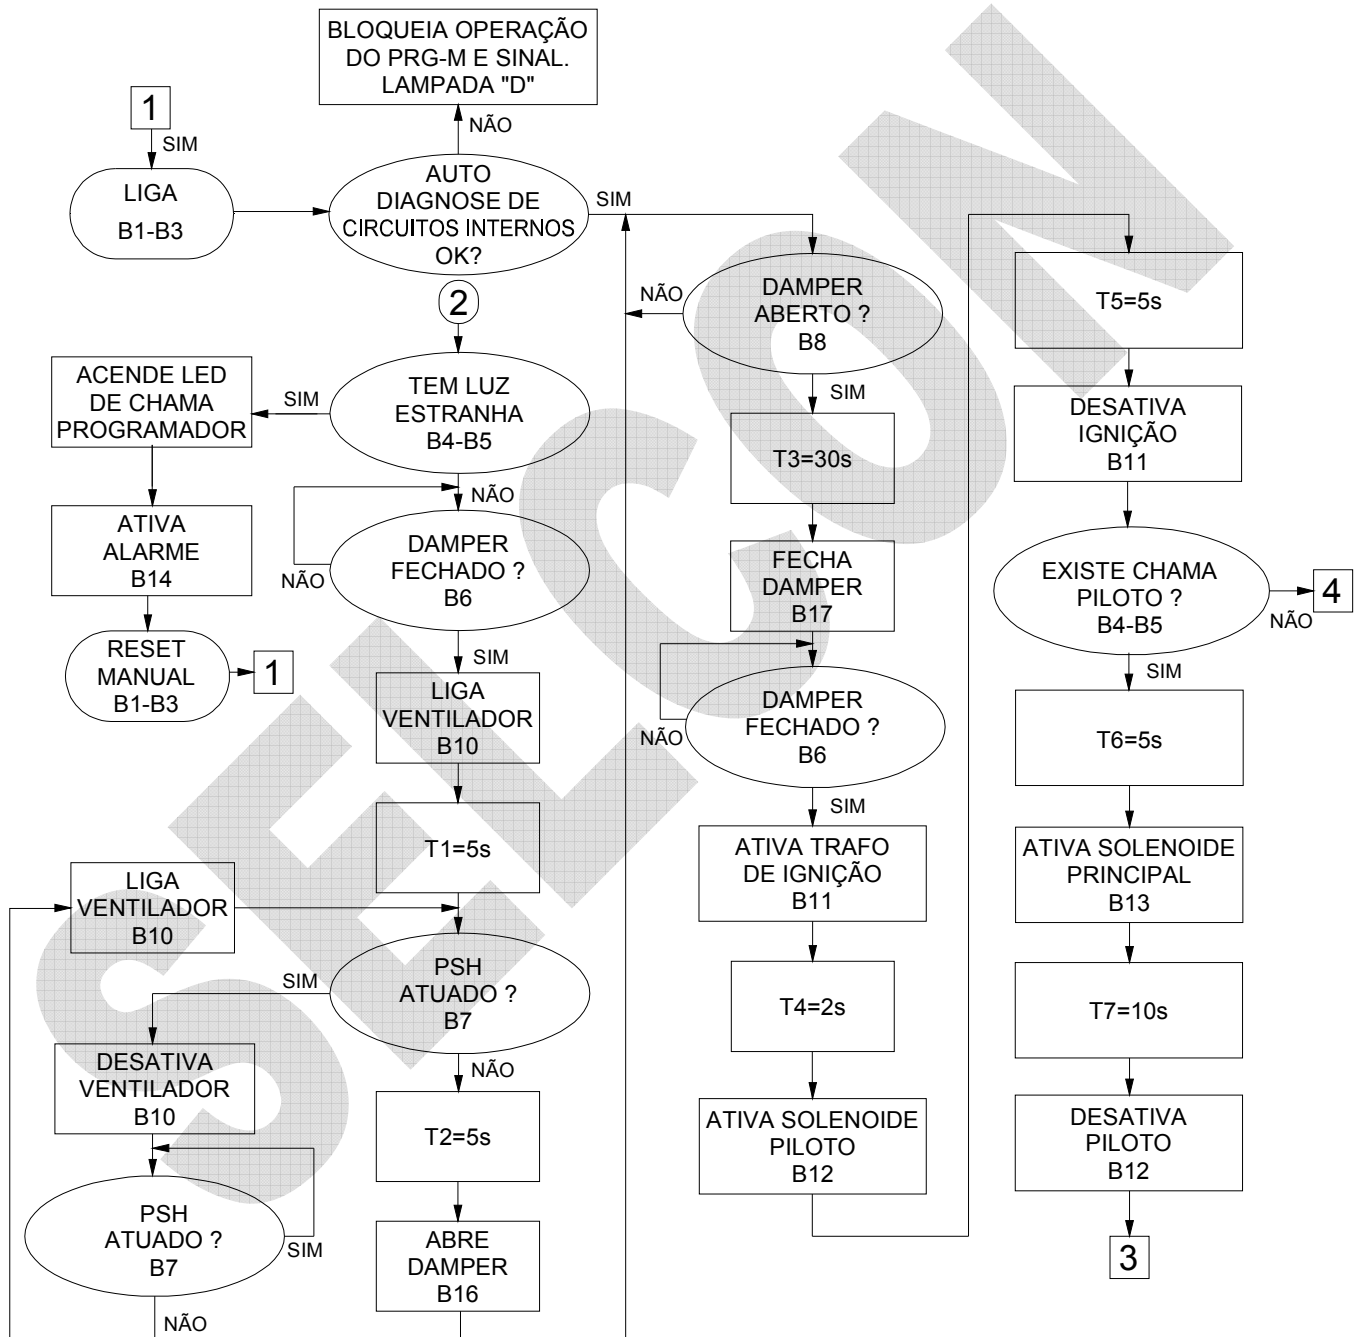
BLOQUEIA OPERAÇÃO DO PRG-M E SINAL. LAMPADA "D"

1

SIM

LIGA
B1-B3

NÃO

AUTO DIAGNOSE DE CIRCUITOS INTERNOS OK?

SIM

2

ACENDE LED DE CHAMA PROGRAMADOR

SIM

TEM LUZ ESTRANHA
B4-B5

NÃO

ATIVA ALARME
B14

NÃO

DAMPER FECHADO ?
B6

RESET MANUAL
B1-B3

1

SIM

LIGA VENTILADOR
B10

T1=5s

LIGA VENTILADOR
B10

SIM

PSH ATUADO ?
B7

DESATIVA VENTILADOR
B10

NÃO

T2=5s

PSH ATUADO ?
B7

SIM

ABRE DAMPER
B16

NÃO

NÃO

DAMPER ABERTO ?
B8

SIM

T3=30s

FECHA DAMPER
B17

NÃO

DAMPER FECHADO ?
B6

SIM

ATIVA TRAFO DE IGNIÇÃO
B11

T4=2s

ATIVA SOLENOIDE PILOTO
B12

T5=5s

DESATIVA IGNIÇÃO
B11

EXISTE CHAMA PILOTO ?
B4-B5

4

NÃO

SIM

T6=5s

ATIVA SOLENOIDE PRINCIPAL
B13

T7=10s

DESATIVA PILOTO
B12

3